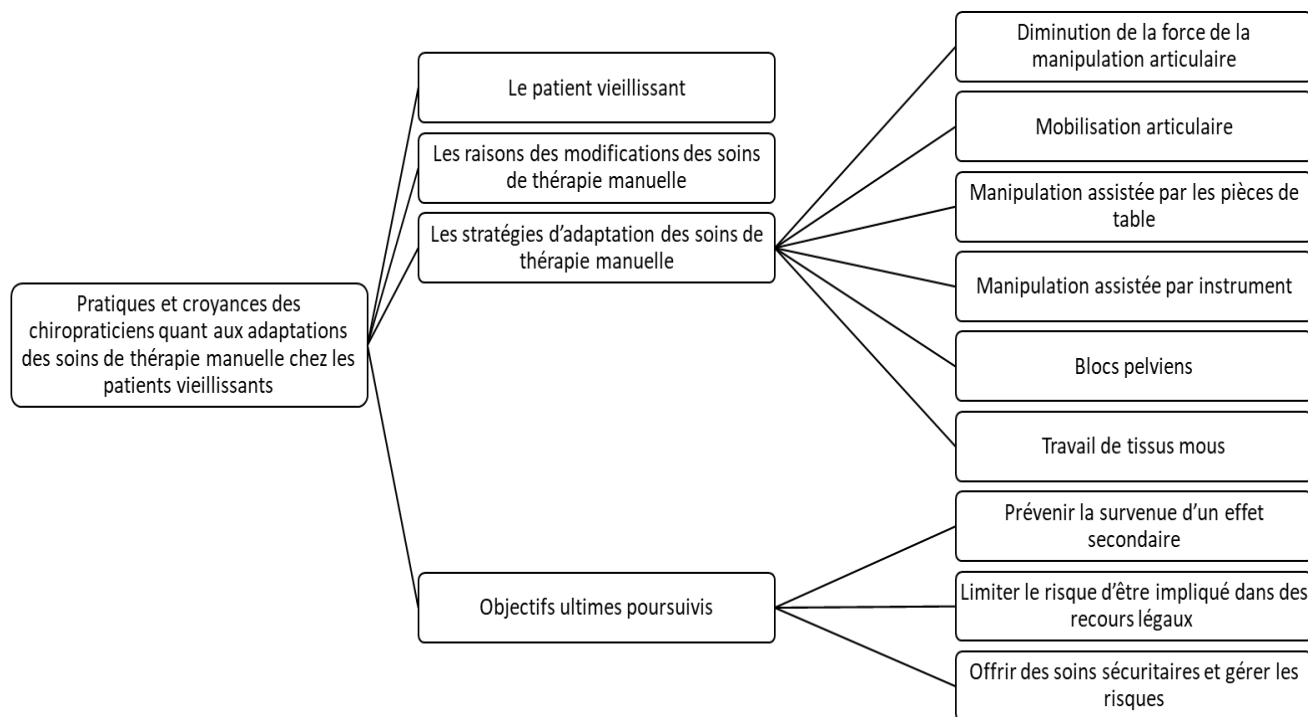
Pratiques et croyances des chiropraticiens quant aux adaptations des soins de thérapie manuelle chez les patients vieillissants

Le patient vieillissant

Les raisons des modifications des soins de thérapie manuelle

Les stratégies d'adaptation des soins de thérapie manuelle

Diminution de la force de la manipulation articulaire

Mobilisation articulaire

Manipulation assistée par les pièces de table

Manipulation assistée par instrument

Blocs pelviens

Travail de tissus mous

Objectifs ultimes poursuivis

Prévenir la survenue d'un effet secondaire

Limiter le risque d'être impliqué dans des recours légaux

Offrir des soins sécuritaires et gérer les risques